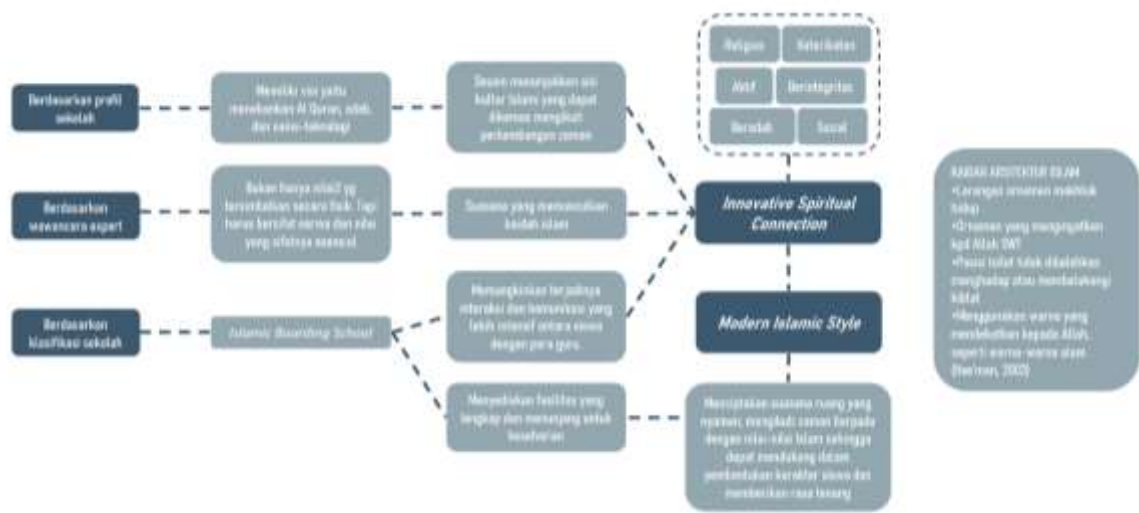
Berdasarkan profil sekolah

Memiliki visi yaitu menekankan Al Quran, adab, dan sains-teknologi

Desain menampilkan sisi kultur Islami yang dapat dikemas mengikuti perkembangan zaman

Religius

Keterikatan

Aktif

Berintegritas

Beradab

Sosial

Berdasarkan wawancara expert

Bukan hanya nilai2 yg tersimbolkan secara fisik. Tapi harus bersifat warna dan nilai yang sifatnya esensial

Suasana yang mencerminkan kaidah Islam

Innovative Spiritual Connection

Berdasarkan klasifikasi sekolah

Islamic Boarding School

Memungkinkan terjadinya interaksi dan komunikasi yang lebih intensif antara siswa dengan para guru.

Modern Islamic Style

Menyediakan fasilitas yang lengkap dan menunjang untuk keseharian

Menciptakan suasana ruang yang nyaman, mengikuti zaman berpadu dengan nilai-nilai Islam sehingga dapat mendukung dalam pembentukan karakter siswa dan memberikan rasa tenang

KAIDAH ARSITEKTUR ISLAM
•Larangan ornamen makhluk hidup
•Ornamen yang mengingatkan kpd Allah SWT
•Posisi toilet tidak dihadapkan menghadap atau membelakangi kiblat
•Menggunakan warna yang mendekatkan kepada Allah, seperti warna-warna alam (Nur'man, 2002)